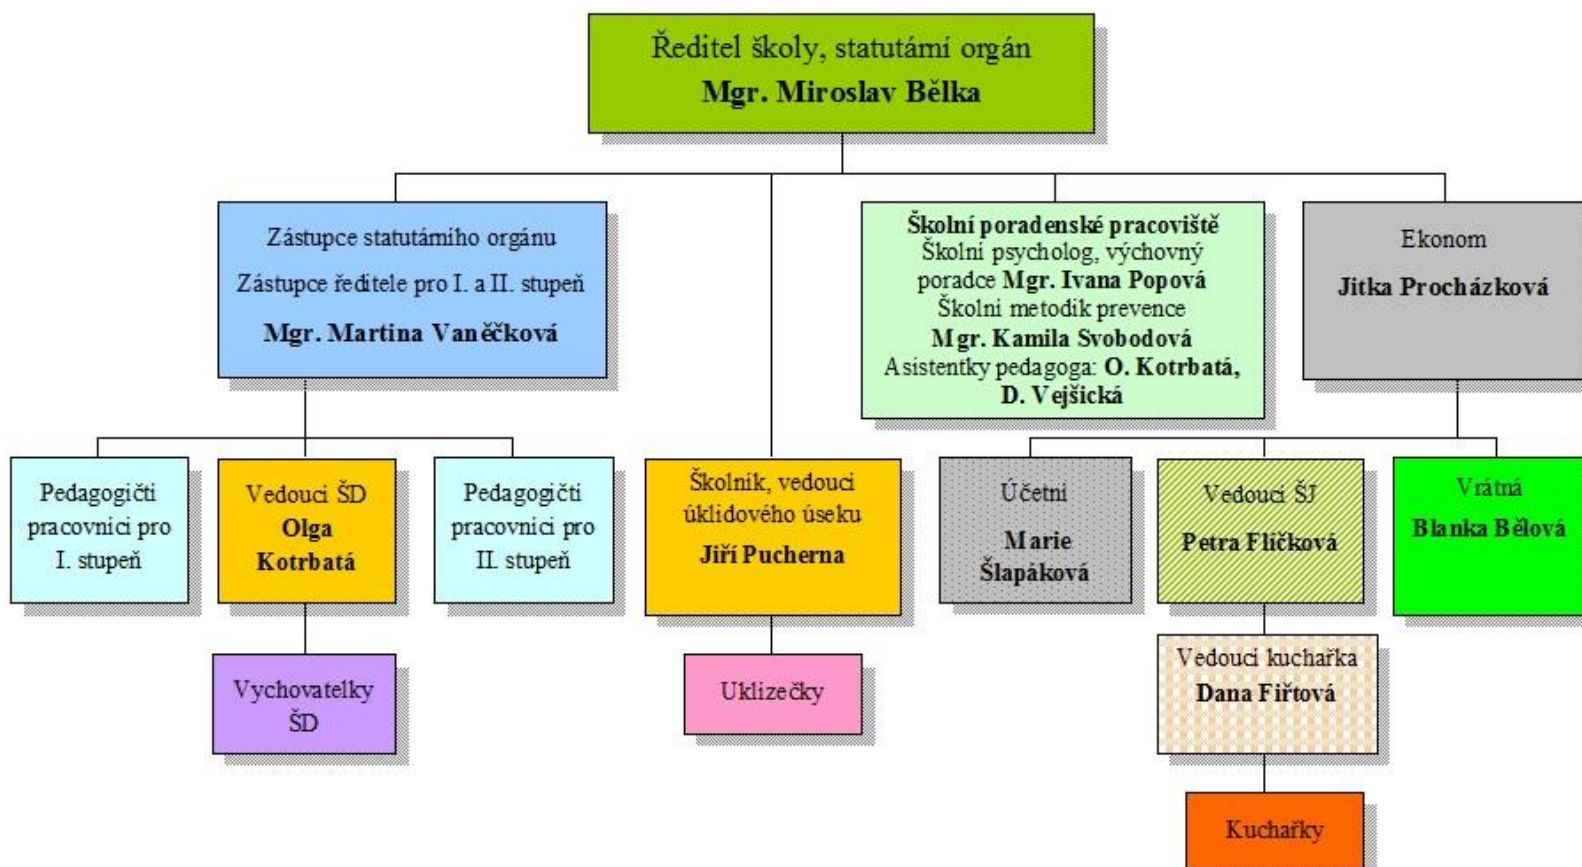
Ředitel školy, statutární orgán
Mgr. Miroslav Bělka

Zástupce statutárního orgánu
Zástupce ředitele pro I. a II. stupeň
Mgr. Martina Vaněčková

Školní poradenské pracoviště
Školní psycholog, výchovný poradce Mgr. Ivana Popová
Školní metodik prevence
Mgr. Kamila Svobodová
Asistentky pedagoga: O. Kotrbatá, D. Vejšická

Ekonom
Jitka Procházková

Pedagogičtí pracovníci pro I. stupeň

Vedoucí ŠD
Olga Kotrbatá

Pedagogičtí pracovníci pro II. stupeň

Školník, vedoucí úklidového úseku
Jiří Pucherna

Účetní
Marie Šlapáková

Vedoucí ŠJ
Petra Flíčková

Vrátná
Blanka Bělová

Vychovatelky ŠD

Uklizečky

Vedoucí kuchařka
Dana Fiřtová

Kuchařky